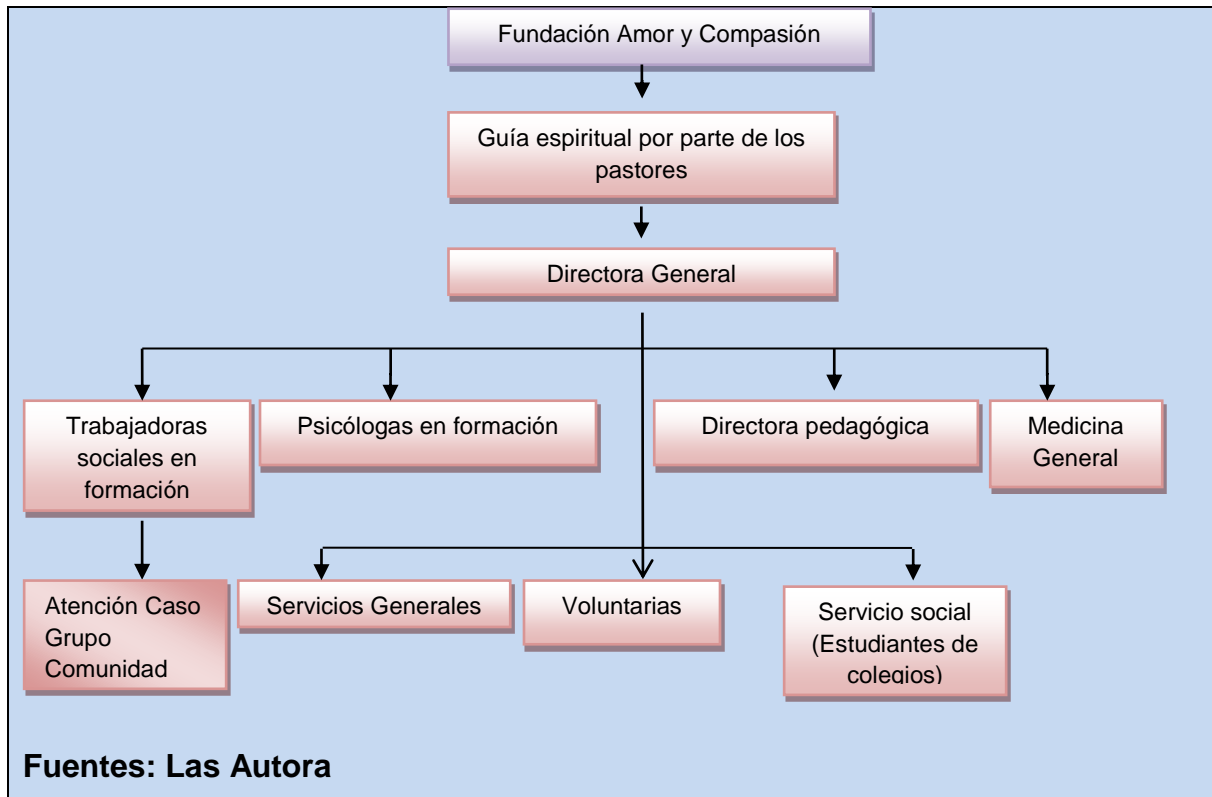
Fundación Amor y Compasión

Guía espiritual por parte de los pastores

Directora General

Trabajadoras sociales en formación

Psicólogas en formación

Directora pedagógica

Medicina General

Atención Caso Grupo Comunidad

Servicios Generales

Voluntarias

Servicio social (Estudiantes de colegios)

Fuentes: Las Autora